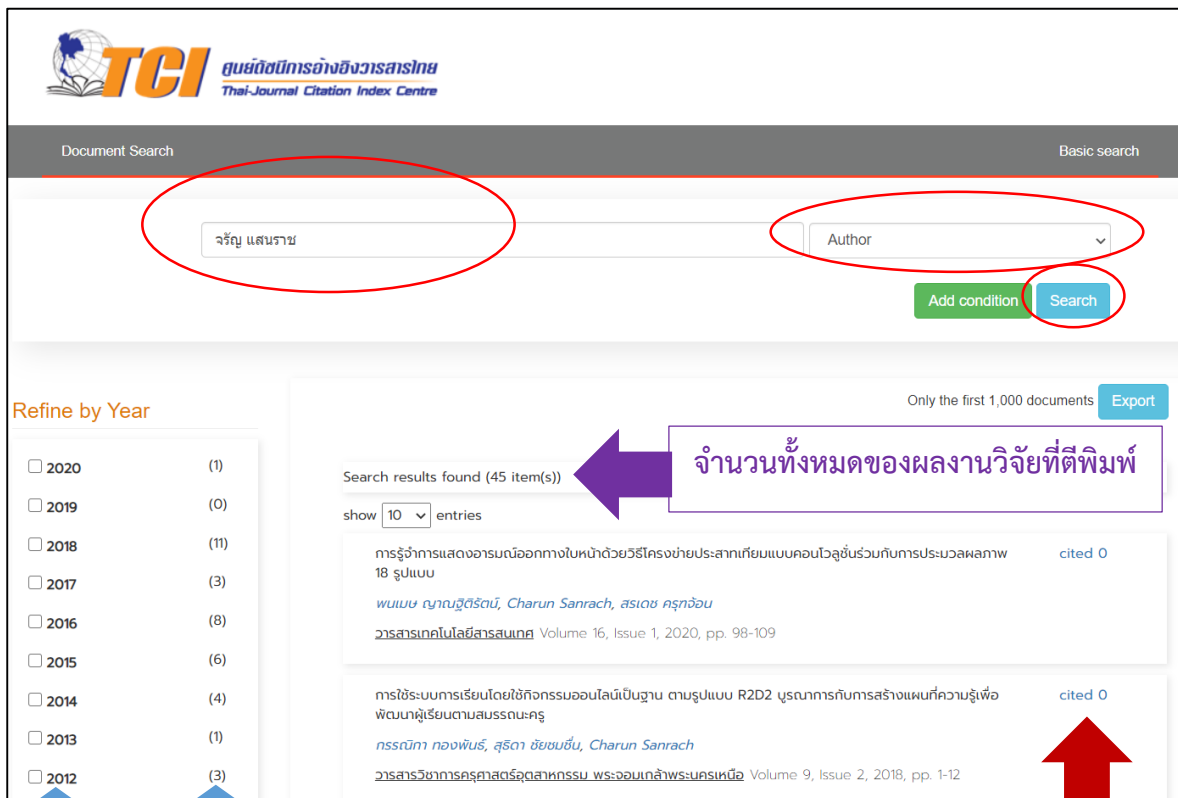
TCI ศูนย์ดัชนีการอ้างอิงวารสารไทย Thai-Journal Citation Index Centre

Document Search

Basic search

จรัญ แสนราช

Author

Add condition

Search

Refine by Year

| | |
|---|---|
| 2020 | (1) |
| 2019 | (0) |
| 2018 | (11) |
| 2017 | (3) |
| 2016 | (8) |
| 2015 | (6) |
| 2014 | (4) |
| 2013 | (1) |
| 2012 | (3) |

Only the first 1,000 documents

Export

จำนวนทั้งหมดของผลงานวิจัยที่ตีพิมพ์

Search results found (45 item(s))

show 10 entries

การรู้จำการแสดงอารมณ์ออกทางใบหน้าด้วยวิธีโครงข่ายประสาทเทียมแบบคอนโวลูชั่นร่วมกับการประมวลผลภาพ 18 รูปแบบ

cited 0

พนเมษ ญาณฐิติรัตน์, Charun Sanrach, สรเดช ครุฑจ้อน

วารสารเทคโนโลยีสารสนเทศ Volume 16, Issue 1, 2020, pp. 98-109

การใช้ระบบการเรียนโดยใช้กิจกรรมออนไลน์เป็นฐาน ตามรูปแบบ R2D2 บูรณาการกับการสร้างแผนที่ความรู้เพื่อพัฒนาผู้เรียนตามสมรรถนะครู

cited 0

กรรณิกา ทองพันธ์, สุธิดา ชัยชมชื่น, Charun Sanrach

วารสารวิชาการครุศาสตร์อุตสาหกรรม พระจอมเกล้าพระนครเหนือ Volume 9, Issue 2, 2018, pp. 1-12